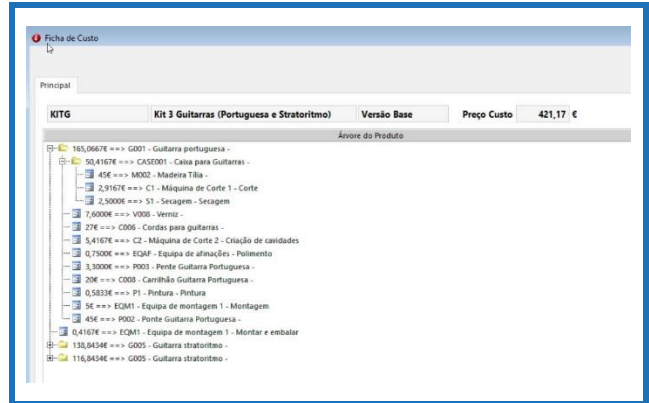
Ficha de Custo

Principal

| KITG | Kit 3 Guitarras (Portuguesa e Stratoritmo) | Versão Base | Preço Custo | 421,17 | € |
|---|---|---|---|---|---|

Árvore do Produto

165,0667€ ==> G001 - Guitarra portuguesa -
50,4167€ ==> CASE001 - Caixa para Guitarras -
45€ ==> M002 - Madeira Tília -
2,9167€ ==> C1 - Máquina de Corte 1 - Corte
2,5000€ ==> S1 - Secagem - Secagem
7,6000€ ==> V008 - Verniz -
27€ ==> C006 - Cordas para guitarras -
5,4167€ ==> C2 - Máquina de Corte 2 - Criação de cavidades
0,7500€ ==> EQAF - Equipa de afinações - Polimento
3,3000€ ==> P003 - Ponte Guitarra Portuguesa -
20€ ==> C008 - Carrilhão Guitarra Portuguesa -
0,5833€ ==> P1 - Pintura - Pintura
5€ ==> EQM1 - Equipa de montagem 1 - Montagem
45€ ==> P002 - Ponte Guitarra Portuguesa -
0,4167€ ==> EQM1 - Equipa de montagem 1 - Montar e embalar
138,8434€ ==> G005 - Guitarra stratoritmo -
116,8434€ ==> G005 - Guitarra stratoritmo -